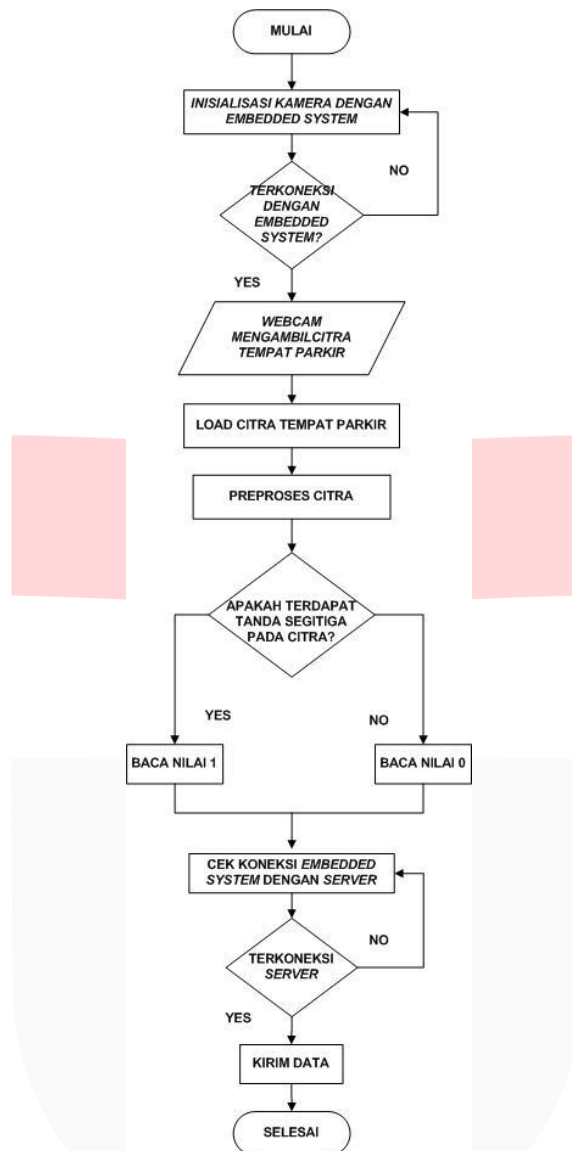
MULAI

INISIALISASI KAMERA DENGAN EMBEDDED SYSTEM

NO

TERKONEKSI DENGAN EMBEDDED SYSTEM?

YES

WEBCAM MENGAMBILCITRA TEMPAT PARKIR

LOAD CITRA TEMPAT PARKIR

PREPROSES CITRA

APAKAH TERDAPAT TANDA SEGITIGA PADA CITRA?

YES

NO

BACA NILAI 1

BACA NILAI 0

CEK KONEKSI EMBEDDED SYSTEM DENGAN SERVER

NO

TERKONEKSI SERVER

YES

KIRIM DATA

SELESAI